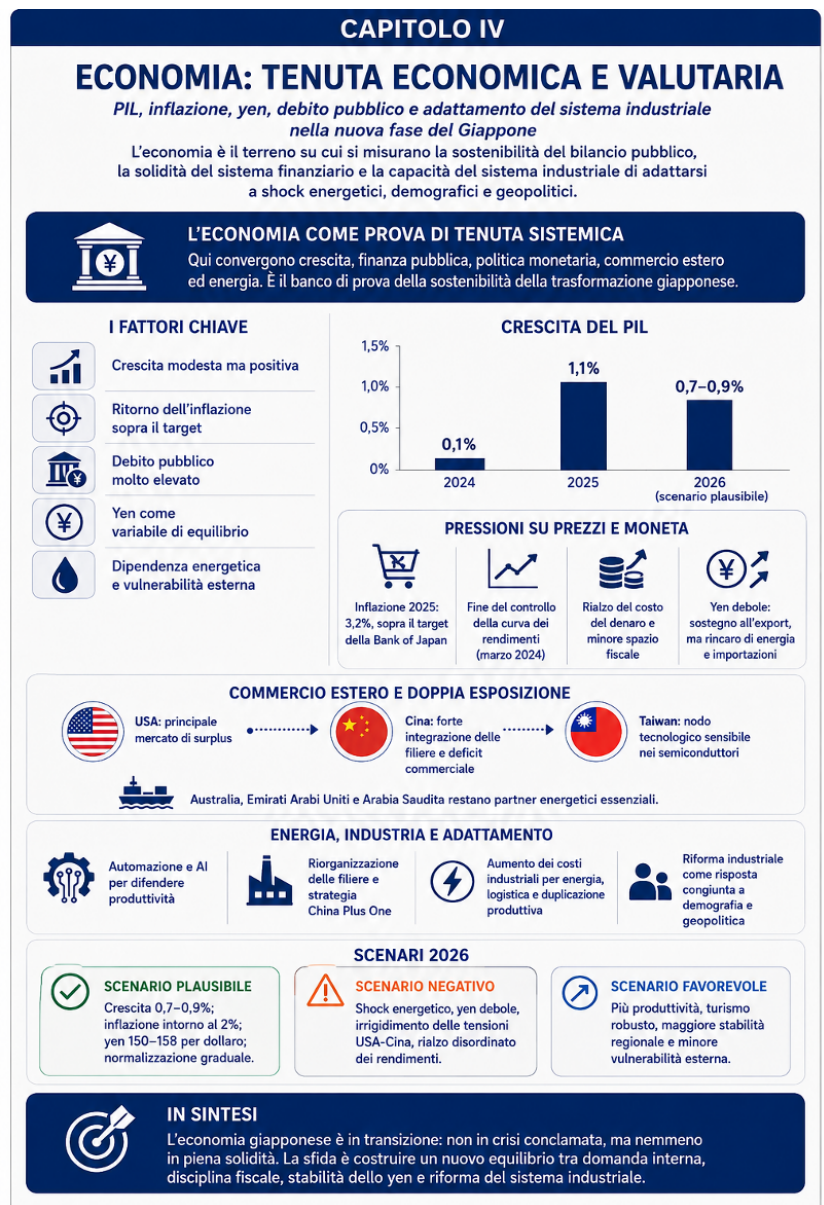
CAPITOLO IV

ECONOMIA: TENUTA ECONOMICA E VALUTARIA

PIL, inflazione, yen, debito pubblico e adattamento del sistema industriale nella nuova fase del Giappone

L'economia è il terreno su cui si misurano la sostenibilità del bilancio pubblico, la solidità del sistema finanziario e la capacità del sistema industriale di adattarsi a shock energetici, demografici e geopolitici.

¥

L'ECONOMIA COME PROVA DI TENUTA SISTEMICA

Qui convergono crescita, finanza pubblica, politica monetaria, commercio estero ed energia. È il banco di prova della sostenibilità della trasformazione giapponese.

I FATTORI CHIAVE

Crescita modesta ma positiva

Ritorno dell'inflazione sopra il target

Debito pubblico molto elevato

Yen come variabile di equilibrio

Dipendenza energetica e vulnerabilità esterna

CRESCITA DEL PIL

1,5%
1,0%
0,5%
0%

0,1%
1,1%
0,7–0,9%

2024
2025
2026 (scenario plausibile)

PRESSIONI SU PREZZI E MONETA

Inflazione 2025: 3,2%, sopra il target della Bank of Japan

Fine del controllo della curva dei rendimenti (marzo 2024)

Rialzo del costo del denaro e minore spazio fiscale

Yen debole: sostegno all'export, ma rincaro di energia e importazioni

COMMERCIO ESTERO E DOPPIA ESPOSIZIONE

USA: principale mercato di surplus

Cina: forte integrazione delle filiere e deficit commerciale

Taiwan: nodo tecnologico sensibile nei semiconduttori

Australia, Emirati Arabi Uniti e Arabia Saudita restano partner energetici essenziali.

ENERGIA, INDUSTRIA E ADATTAMENTO

Automazione e AI per difendere produttività

Riorganizzazione delle filiere e strategia China Plus One

Aumento dei costi industriali per energia, logistica e duplicazione produttiva

Riforma industriale come risposta congiunta a demografia e geopolitica

SCENARI 2026

SCENARIO PLAUSIBILE
Crescita 0,7–0,9%; inflazione intorno al 2%; yen 150–158 per dollaro; normalizzazione graduale.

SCENARIO NEGATIVO
Shock energetico, yen debole, irrigidimento delle tensioni USA-Cina, rialzo disordinato dei rendimenti.

SCENARIO FAVOREVOLE
Più produttività, turismo robusto, maggiore stabilità regionale e minore vulnerabilità esterna.

IN SINTESI

L'economia giapponese è in transizione: non in crisi conclamata, ma nemmeno in piena solidità. La sfida è costruire un nuovo equilibrio tra domanda interna, disciplina fiscale, stabilità dello yen e riforma del sistema industriale.